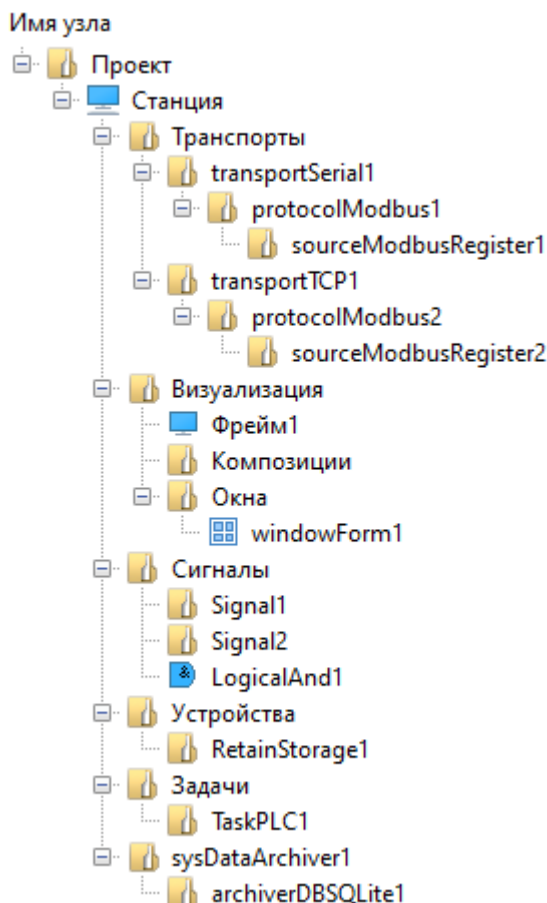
Имя узла
Проект
Станция
Транспорты
transportSerial1
protocolModbus1
sourceModbusRegister1
transportTCP1
protocolModbus2
sourceModbusRegister2
Визуализация
Фрейм1
Композиции
Окна
windowForm1
Сигналы
Signal1
Signal2
LogicalAnd1
Устройства
RetainStorage1
Задачи
TaskPLC1
sysDataArchiver1
archiverDBSQLite1